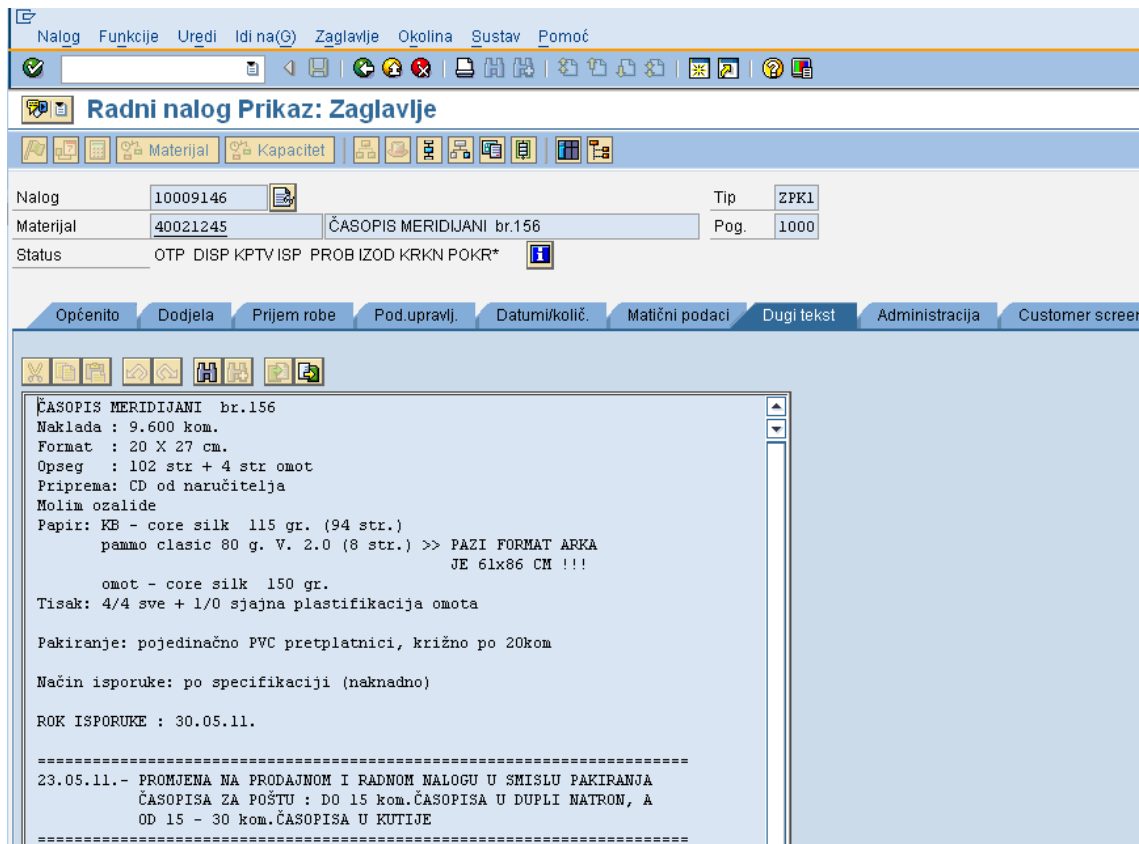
Nalog Funkcije Uredi Idi na(G) Zaglavlje Okolina Sustav Pomoć

Radni nalog Prikaz: Zaglavlje

Materijal Kapacitet

| Nalog | 10009146 | | Tip | ZPK1 |
|---|---|---|---|---|
| Materijal | 40021245 | ČASOPIS MERIDIJANI br.156 | Pog. | 1000 |
| Status | OTP DISP KPTV ISP PROB IZOD KRKN POKR* | | | |

Općenito Dodjela Prijem robe Pod.upravlj. Datumi/količ. Matični podaci Dugi tekst Administracija Customer screen

ČASOPIS MERIDIJANI br.156
Naklada : 9.600 kom.
Format : 20 X 27 cm.
Opseg : 102 str + 4 str omot
Priprema: CD od naručitelja
Molim ozalide
Papir: KB - core silk 115 gr. (94 str.)
pammo clasic 80 g. V. 2.0 (8 str.) >> PAZI FORMAT ARKA
JE 61x86 CM !!!
omot - core silk 150 gr.
Tisak: 4/4 sve + 1/0 sjajna plastifikacija omota

Pakiranje: pojedinačno PVC pretplatnici, križno po 20kom

Način isporuke: po specifikaciji (naknadno)

ROK ISPORUKE : 30.05.11.

==================================================================
23.05.11.- PROMJENA NA PRODAJNOM I RADNOM NALOGU U SMISLU PAKIRANJA ČASOPISA ZA POŠTU : DO 15 kom.ČASOPISA U DUPLI NATRON, A OD 15 - 30 kom.ČASOPISA U KUTIJE
==================================================================